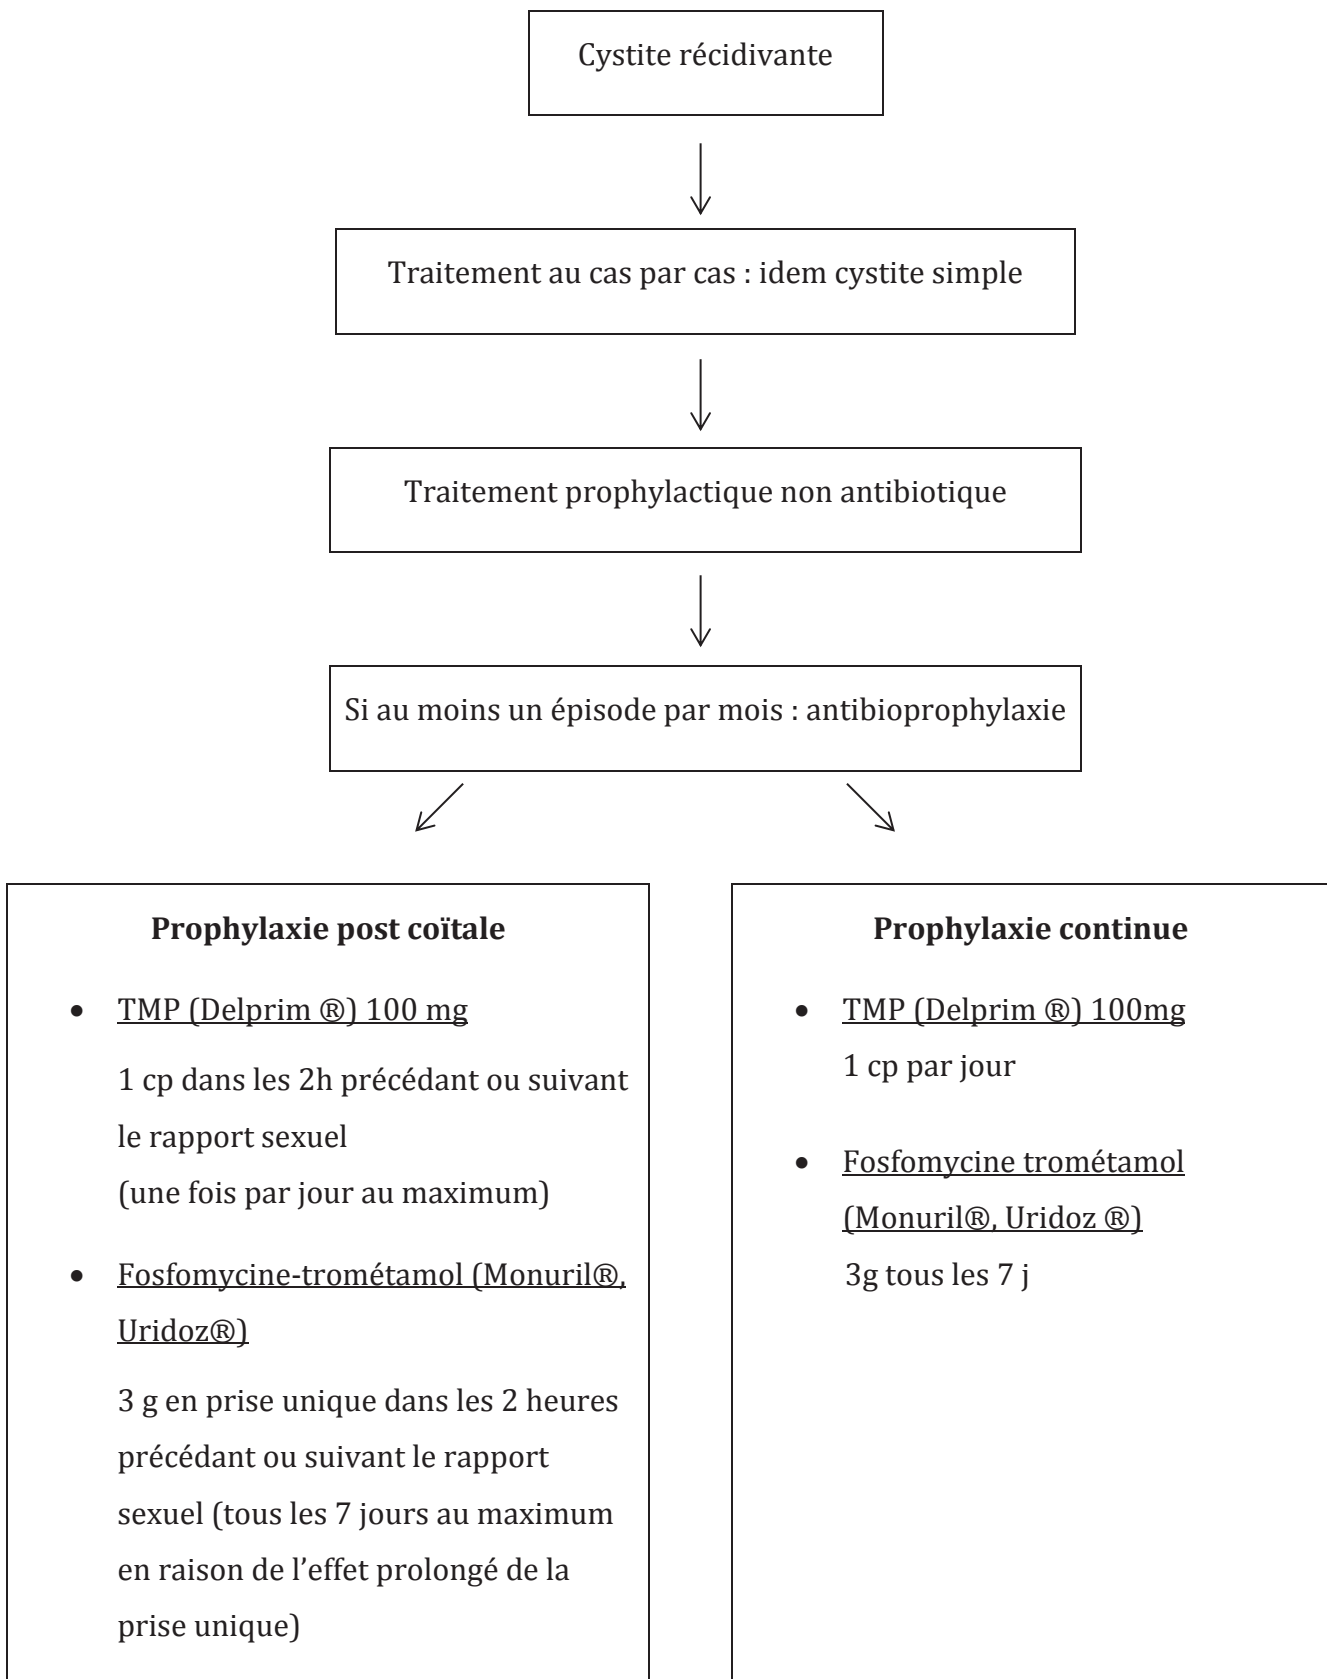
Cystite récidivante

Traitement au cas par cas : idem cystite simple

Traitement prophylactique non antibiotique

Si au moins un épisode par mois : antibioprophylaxie

**Prophylaxie post coïtale**

- TMP (Delprim ®) 100 mg

1 cp dans les 2h précédant ou suivant le rapport sexuel
(une fois par jour au maximum)

- Fosfomycine-trométamol (Monuril®, Uridoz®)

3 g en prise unique dans les 2 heures précédant ou suivant le rapport sexuel (tous les 7 jours au maximum en raison de l'effet prolongé de la prise unique)

**Prophylaxie continue**

- TMP (Delprim ®) 100mg
1 cp par jour

- Fosfomycine trométamol (Monuril®, Uridoz ®)
3g tous les 7 j